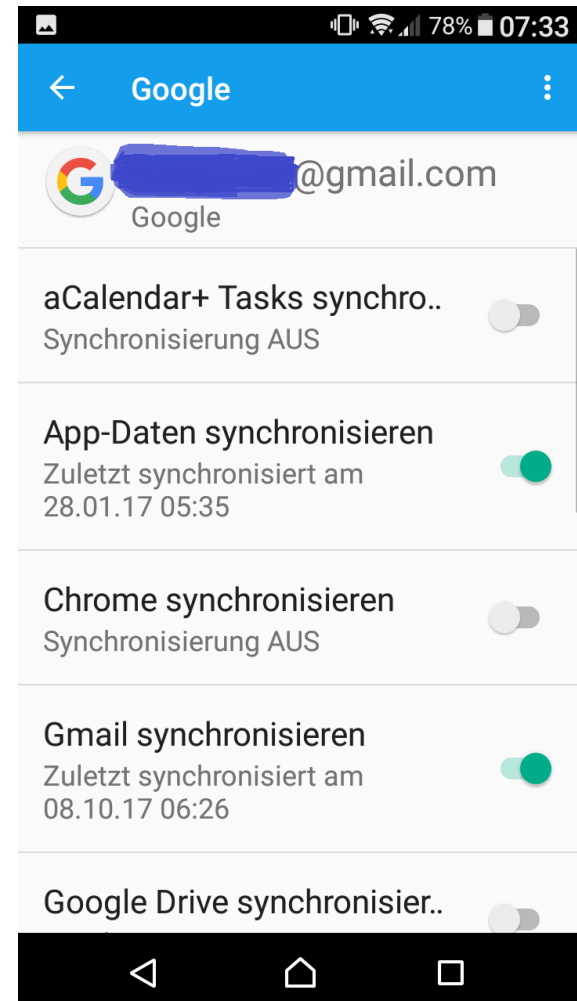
78% 07:33

Google

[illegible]@gmail.com
Google

aCalendar+ Tasks synchro..
Synchronisierung AUS

App-Daten synchronisieren
Zuletzt synchronisiert am 28.01.17 05:35

Chrome synchronisieren
Synchronisierung AUS

Gmail synchronisieren
Zuletzt synchronisiert am 08.10.17 06:26

Google Drive synchronisier..